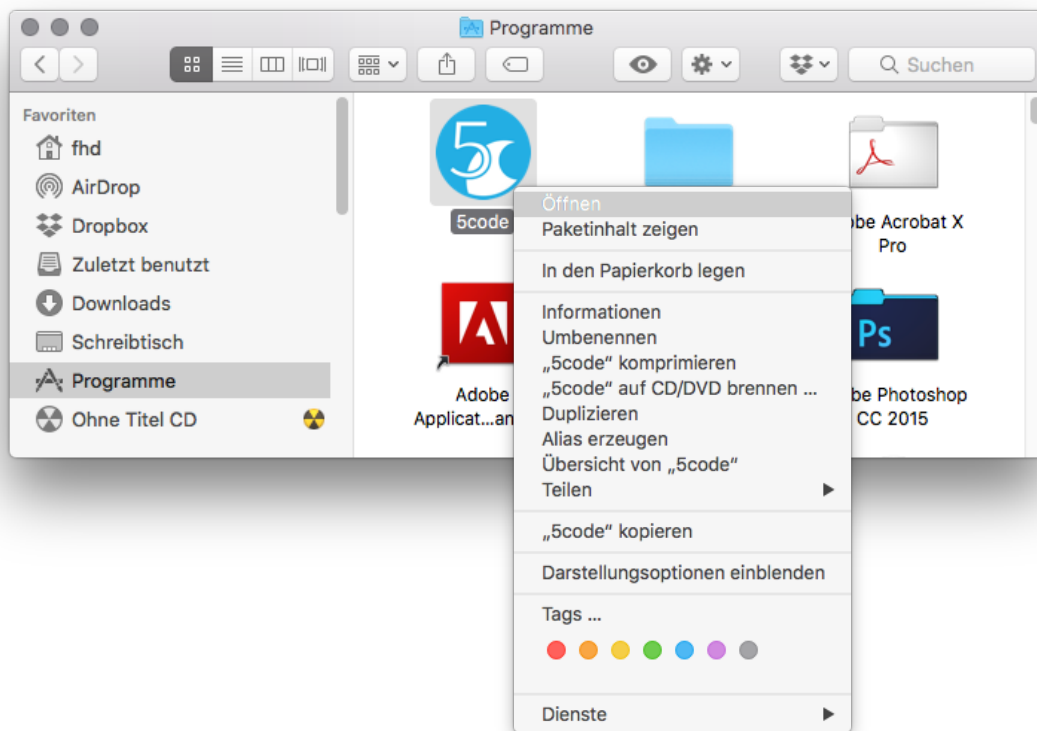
Programme

Suchen

Favoriten
fhd
AirDrop
Dropbox
Zuletzt benutzt
Downloads
Schreibtisch
Programme
Ohne Titel CD

5code

obe Acrobat X Pro

Adobe Applicat...an

obe Photoshop CC 2015

Öffnen
Paketinhalt zeigen
In den Papierkorb legen
Informationen
Umbenennen
„5code" komprimieren
„5code" auf CD/DVD brennen ...
Duplizieren
Alias erzeugen
Übersicht von „5code"
Teilen
„5code" kopieren
Darstellungsoptionen einblenden
Tags ...
Dienste